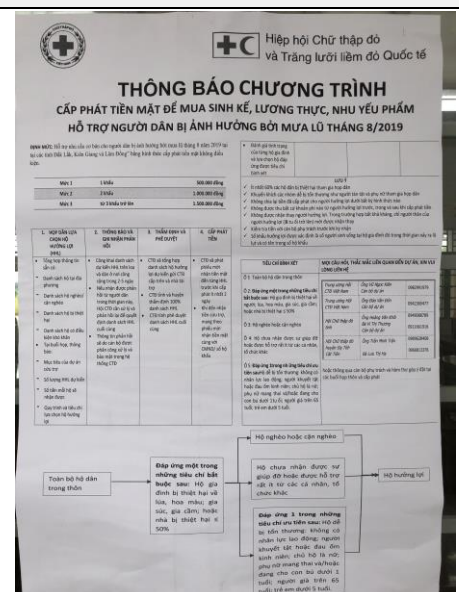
Hiệp hội Chữ thập đỏ và Trăng lưỡi liềm đỏ Quốc tế

THÔNG BÁO CHƯƠNG TRÌNH
CẤP PHÁT TIỀN MẶT ĐỂ MUA SINH KẾ, LƯƠNG THỰC, NHU YẾU PHẨM
HỖ TRỢ NGƯỜI DÂN BỊ ẢNH HƯỞNG BỞI MƯA LŨ THÁNG 8/2019

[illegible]

| Mức 1 | 1 khẩu | 500.000 đồng |
|---|---|---|
| Mức 2 | 2 khẩu | 1.000.000 đồng |
| Mức 3 | từ 3 khẩu trở lên | 1.500.000 đồng |

1. HỘI GẶP LỰA CHỌN HỘ HƯỞNG LỢI
2. THÔNG BÁO VÀ GHI NHẬN PHẢN HỒI
3. THẨM ĐỊNH VÀ PHÊ DUYỆT
4. CẤP PHÁT TIỀN

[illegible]

TIÊU CHÍ ĐÁNH GIÁ

MỌI CÂU HỎI, THẮC MẮC LIÊN QUAN ĐẾN DỰ ÁN, XIN VUI LÒNG LIÊN HỆ

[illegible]

Hộ nghèo hoặc cận nghèo

Toàn bộ hộ dân trong thôn

Đáp ứng một trong những tiêu chí bắt buộc sau: Hộ gia đình bị thiệt hại về lúa, hoa màu, gia súc, gia cầm; hoặc nhà bị thiệt hại ≥ 50%

Hộ chưa nhận được sự giúp đỡ hoặc được hỗ trợ ít từ cá nhân, tổ chức khác

Hộ hưởng lợi

Đáp ứng 1 trong những tiêu chí ưu tiên sau: Hộ dễ bị tổn thương; không có nhân lực lao động; người khuyết tật hoặc đau ốm kinh niên; chủ hộ là nữ; phụ nữ mang thai và/hoặc đang cho con bú dưới 1 tuổi; người già trên 65 tuổi, trẻ em dưới 5 tuổi.